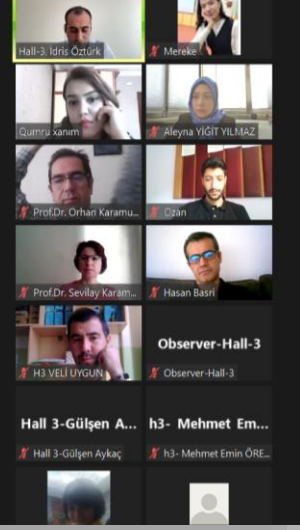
Hall-3: İdris Öztürk

Mereke

Qumru xanım

Aleyna YİĞİT YILMAZ

Prof.Dr. Orhan Karamu...

Ozan

Prof.Dr. Sevilay Karam...

Hasan Basri

H3 VELİ UYGUN

Observer-Hall-3

Observer-Hall-3

Hall 3-Gülşen A...

Hall 3-Gülşen Aykaç

h3- Mehmet Em...

h3- Mehmet Emin ÖRE...